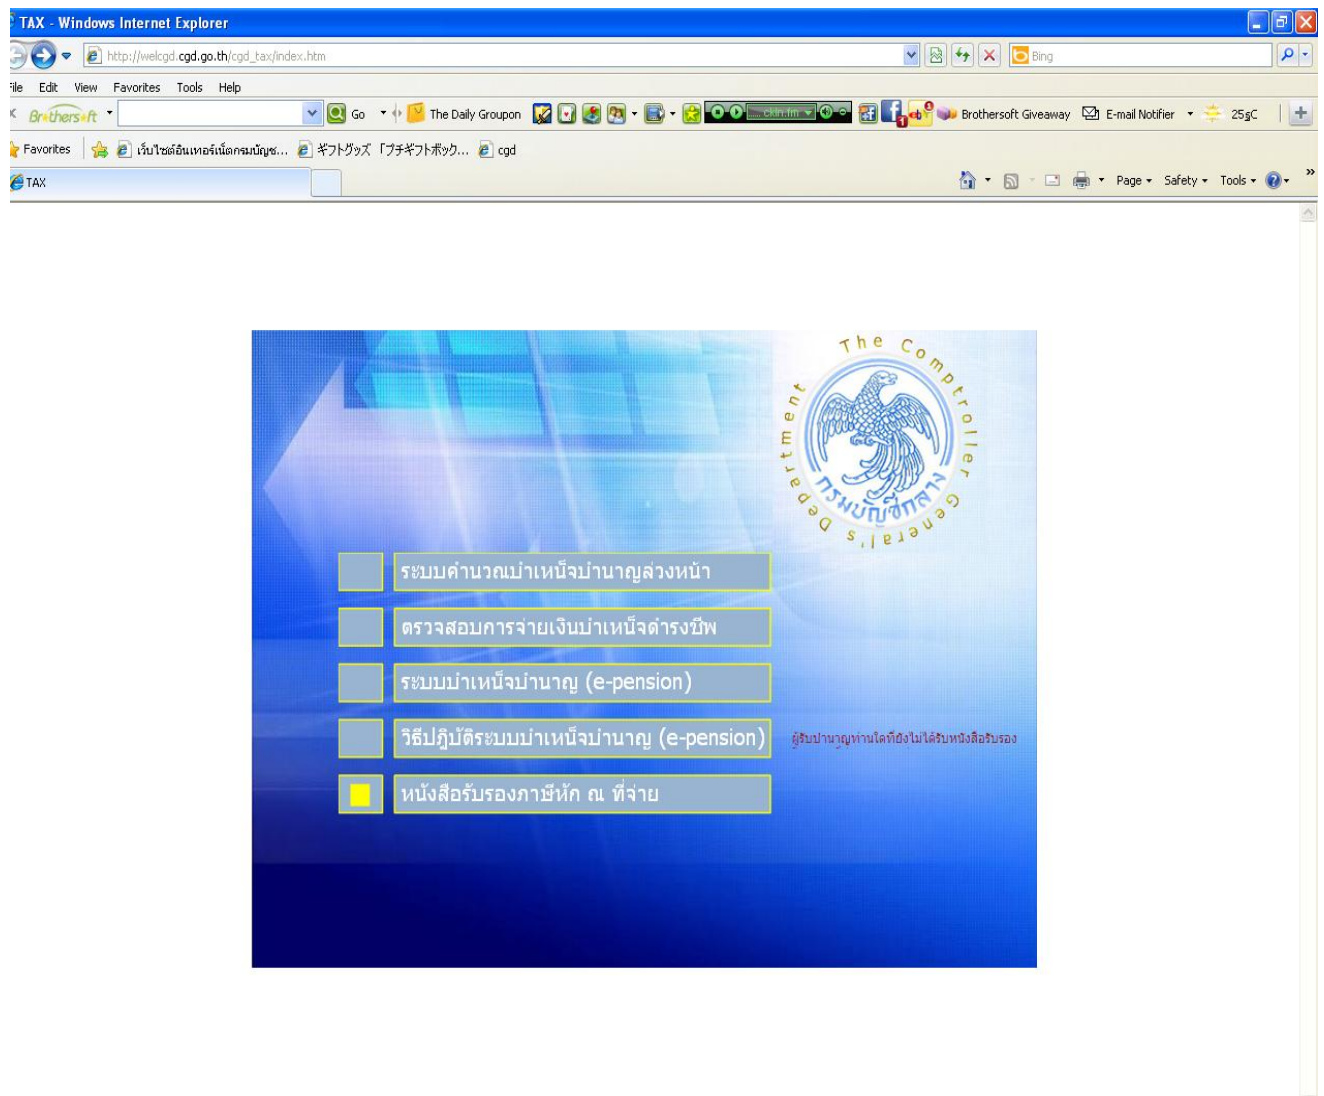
TAX - Windows Internet Explorer

http://welcgd.cgd.go.th/cgd_tax/index.htm

Bing

ile Edit View Favorites Tools Help

Brothersoft

Go

The Daily Groupon

ckin.fm

Brothersoft Giveaway

E-mail Notifier

25°C

Favorites

เว็บไซต์อินเทอร์เน็ตกรมบัญช...

ギフトグッズ「プチギフトボック...

cgd

TAX

Page

Safety

Tools

The Comptroller General's Department

กรมบัญชีกลาง

ระบบคำนวณบำเหน็จบำนาญล่วงหน้า

ตรวจสอบการจ่ายเงินบำเหน็จดำรงชีพ

ระบบบำเหน็จบำนาญ (e-pension)

วิธีปฏิบัติระบบบำเหน็จบำนาญ (e-pension)

ผู้รับบำนาญท่านใดที่ยังไม่ได้รับหนังสือรับรอง

หนังสือรับรองภาษีหัก ณ ที่จ่าย